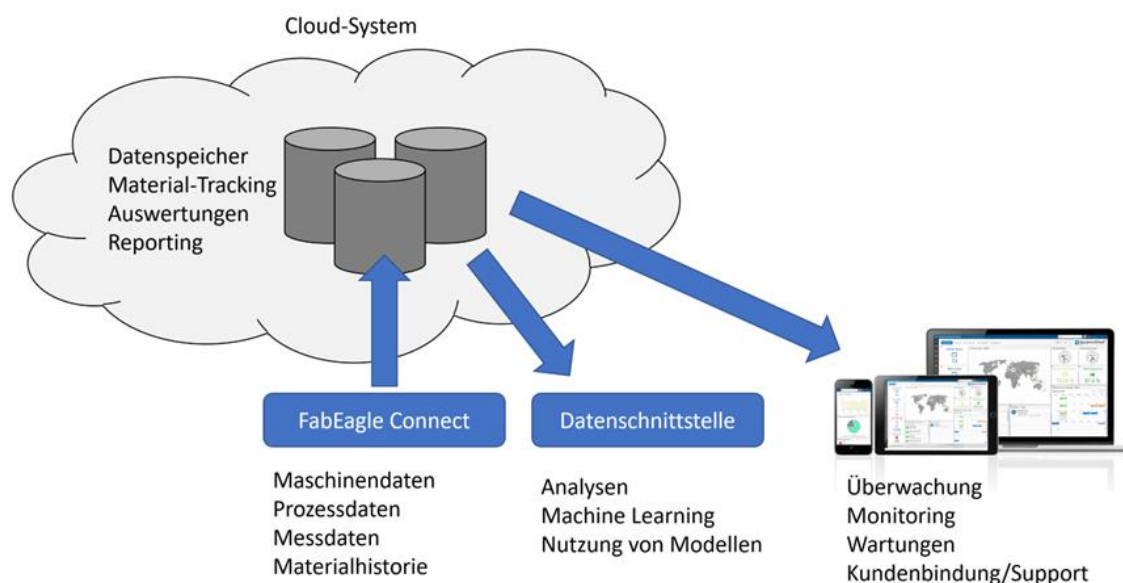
Cloud-System

Datenspeicher
Material-Tracking
Auswertungen
Reporting

FabEagle Connect

Maschinendaten
Prozessdaten
Messdaten
Materialhistorie

Datenschnittstelle

Analysen
Machine Learning
Nutzung von Modellen

Überwachung
Monitoring
Wartungen
Kundenbindung/Support